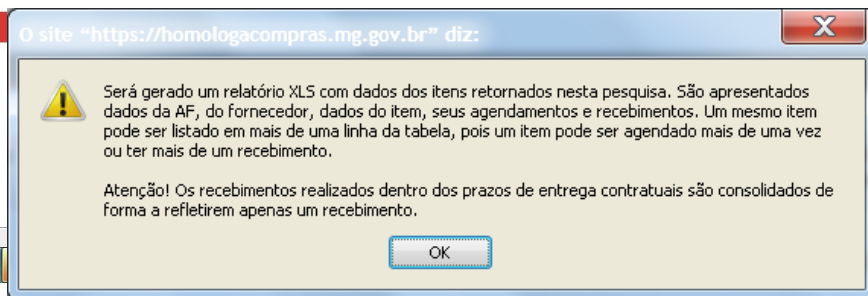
O site "https://homologacompras.mg.gov.br" diz:

Será gerado um relatório XLS com dados dos itens retornados nesta pesquisa. São apresentados dados da AF, do fornecedor, dados do item, seus agendamentos e recebimentos. Um mesmo item pode ser listado em mais de uma linha da tabela, pois um item pode ser agendado mais de uma vez ou ter mais de um recebimento.

Atenção! Os recebimentos realizados dentro dos prazos de entrega contratuais são consolidados de forma a refletirem apenas um recebimento.

OK